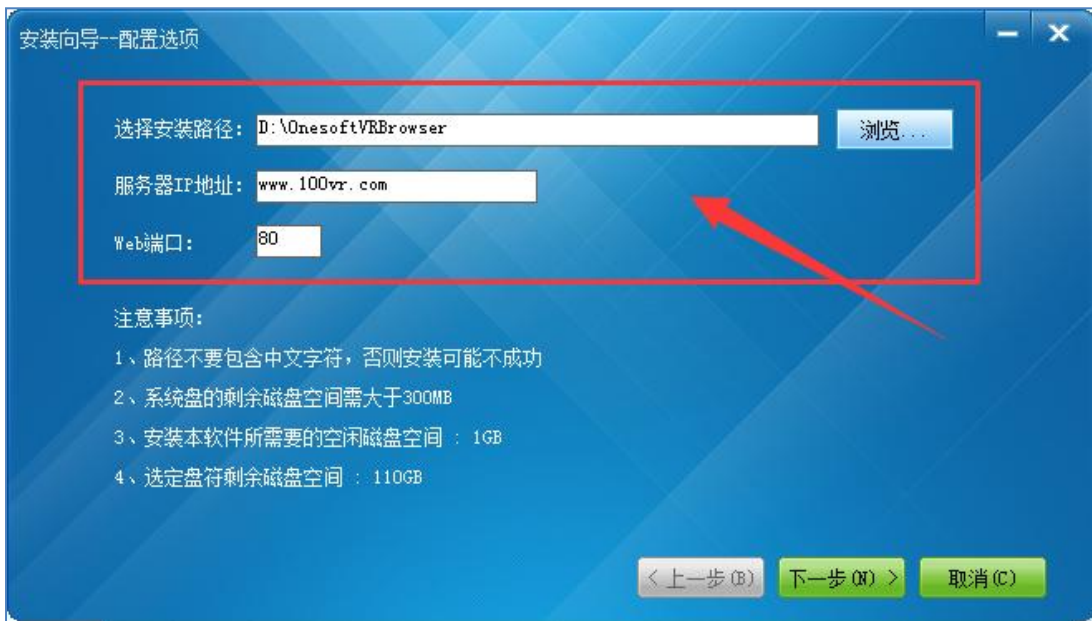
安装向导--配置选项

选择安装路径: D:\OnesoftVRBrowser 浏览...

服务器IP地址: www.100vr.com

Web端口: 80

注意事项:

1、路径不要包含中文字符，否则安装可能不成功

2、系统盘的剩余磁盘空间需大于300MB

3、安装本软件所需要的空闲磁盘空间 : 1GB

4、选定盘符剩余磁盘空间 : 110GB

< 上一步(B) 下一步(N) > 取消(C)